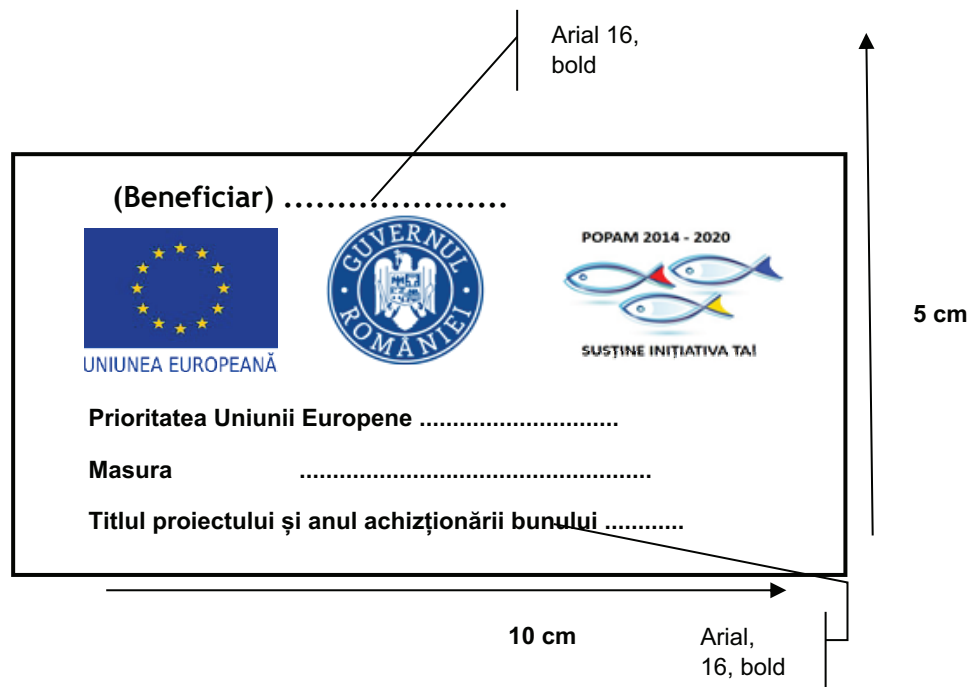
Arial 16, bold

(Beneficiar) ....................

UNIUNEA EUROPEANĂ

GUVERNUL ROMÂNIEI

POPAM 2014 - 2020

SUSȚINE INIȚIATIVA TA!

5 cm

Prioritatea Uniunii Europene ............................

Masura ....................................................

Titlul proiectului și anul achiziționării bunului ...........

10 cm

Arial, 16, bold